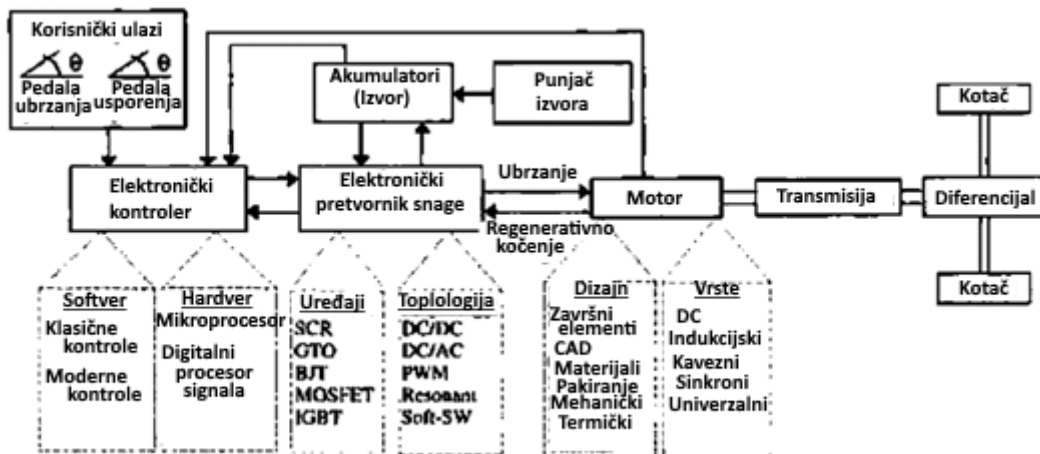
Korisnički ulazi
θ
Pedala ubrzanja
θ
Pedala usporenja

Akumulatori (Izvor)

Punjač izvora

Kotač

Elektronički kontroler

Elektronički pretvornik snage

Ubrzanje

Regenerativno kočenje

Motor

Transmisija

Diferencijal

Kotač

Softver
Klasične kontrole
Moderne kontrole

Hardver
Mikroprocesor
Digitalni procesor signala

Uređaji
SCR
GTO
BJT
MOSFET
IGBT

Toplologija
DC/DC
DC/AC
PWM
Resonant
Soft-SW

Dizajn
Završni elementi
CAD
Materijali
Pakiranje
Mehanički
Termički

Vrste
DC
Indukcijski
Kavezni
Sinkroni
Univerzalni